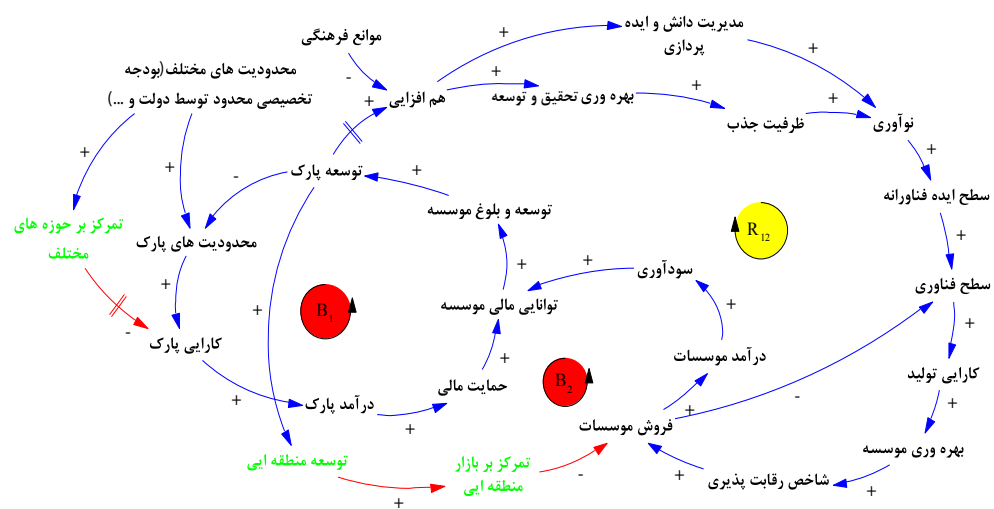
موانع فرهنگی
-
مدیریت دانش و ایده پردازی
+
محدودیت های مختلف(بودجه تخصیصی محدود توسط دولت و ...)
هم افزایی
+
+
بهره وری تحقیق و توسعه
+
+
+
ظرفیت جذب
+
نوآوری
+
+
+
توسعه پارک
-
سطح ایده فناورانه
+
تمرکز بر حوزه های مختلف
محدودیت های پارک
+
توسعه و بلوغ موسسه
$R_{12}$
+
سطح فناوری
+
سودآوری
+
-
کارایی پارک
$B_1$
+
توانایی مالی موسسه
+
+
+
کارایی تولید
درآمد موسسات
+
حمایت مالی
+
$B_2$
-
+
درآمد پارک
+
فروش موسسات
+
بهره وری موسسه
+
+
توسعه منطقه ایی
تمرکز بر بازار منطقه ایی
+
شاخص رقابت پذیری
+
+